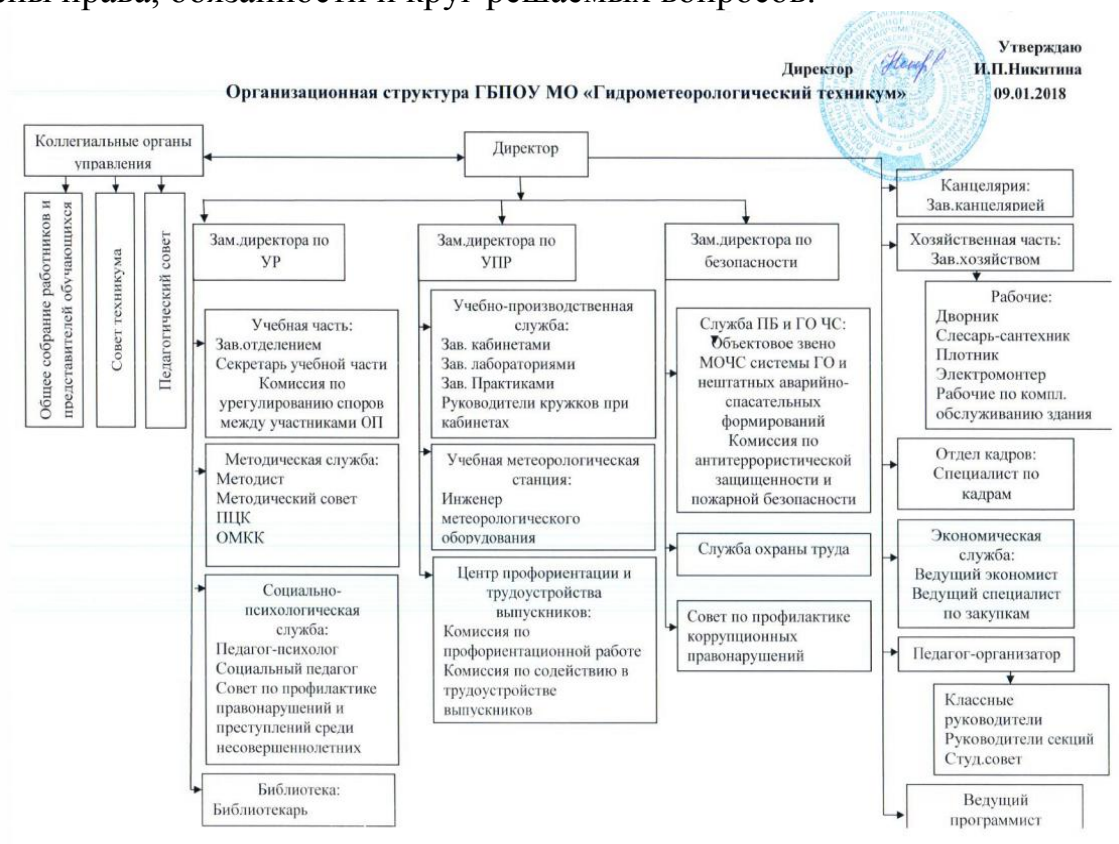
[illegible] права, обязанности и круг решаемых вопросов.

Утверждаю
Директор И.П.Никитина
09.01.2018

Организационная структура ГБПОУ МО «Гидрометеорологический техникум»

Коллегиальные органы управления

Директор

Общее собрание работников и представителей обучающихся

Совет техникума

Педагогический совет

Зам.директора по УР

Зам.директора по УПР

Зам.директора по безопасности

Канцелярия: Зав.канцелярией

Хозяйственная часть: Зав.хозяйством

Рабочие: Дворник Слесарь-сантехник Плотник Электромонтер Рабочие по компл. обслуживанию здания

Учебная часть: Зав.отделением Секретарь учебной части Комиссия по урегулированию споров между участниками ОП

Методическая служба: Методист Методический совет ПЦК ОМКК

Социально-психологическая служба: Педагог-психолог Социальный педагог Совет по профилактике правонарушений и преступлений среди несовершеннолетних

Библиотека: Библиотекарь

Учебно-производственная служба: Зав. кабинетами Зав. лабораториями Зав. Практиками Руководители кружков при кабинетах

Учебная метеорологическая станция: Инженер метеорологического оборудования

Центр профориентации и трудоустройства выпускников: Комиссия по профориентационной работе Комиссия по содействию в трудоустройстве выпускников

Служба ПБ и ГО ЧС: Объектовое звено МОЧС системы ГО и нештатных аварийно-спасательных формирований Комиссия по антитеррористической защищенности и пожарной безопасности

Служба охраны труда

Совет по профилактике коррупционных правонарушений

Отдел кадров: Специалист по кадрам

Экономическая служба: Ведущий экономист Ведущий специалист по закупкам

Педагог-организатор

Классные руководители Руководители секций Студ.совет

Ведущий программист